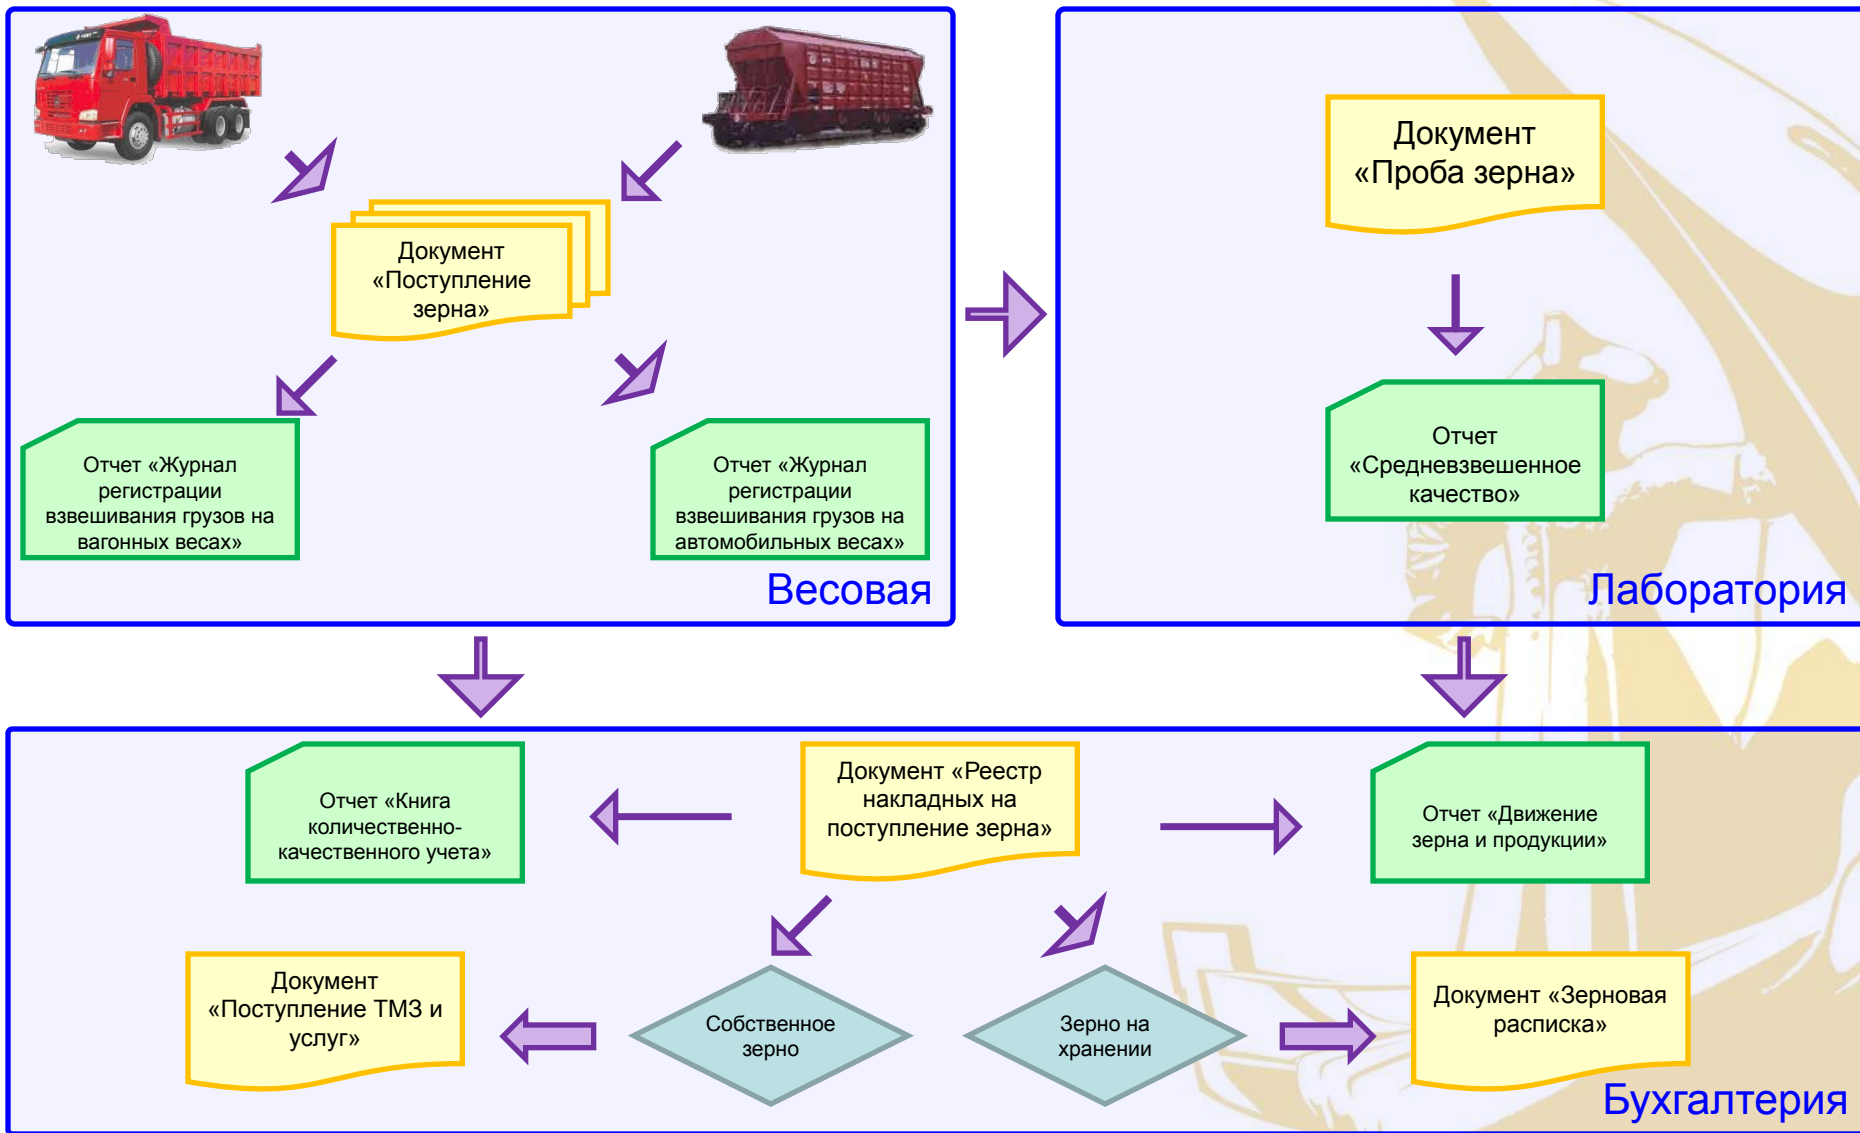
Документ «Поступление зерна»

Отчет «Журнал регистрации взвешивания грузов на вагонных весах»

Отчет «Журнал регистрации взвешивания грузов на автомобильных весах»

Весовая

Документ «Проба зерна»

Отчет «Средневзвешенное качество»

Лаборатория

Отчет «Книга количественно-качественного учета»

Документ «Реестр накладных на поступление зерна»

Отчет «Движение зерна и продукции»

Документ «Поступление ТМЗ и услуг»

Собственное зерно

Зерно на хранении

Документ «Зерновая расписка»

Бухгалтерия